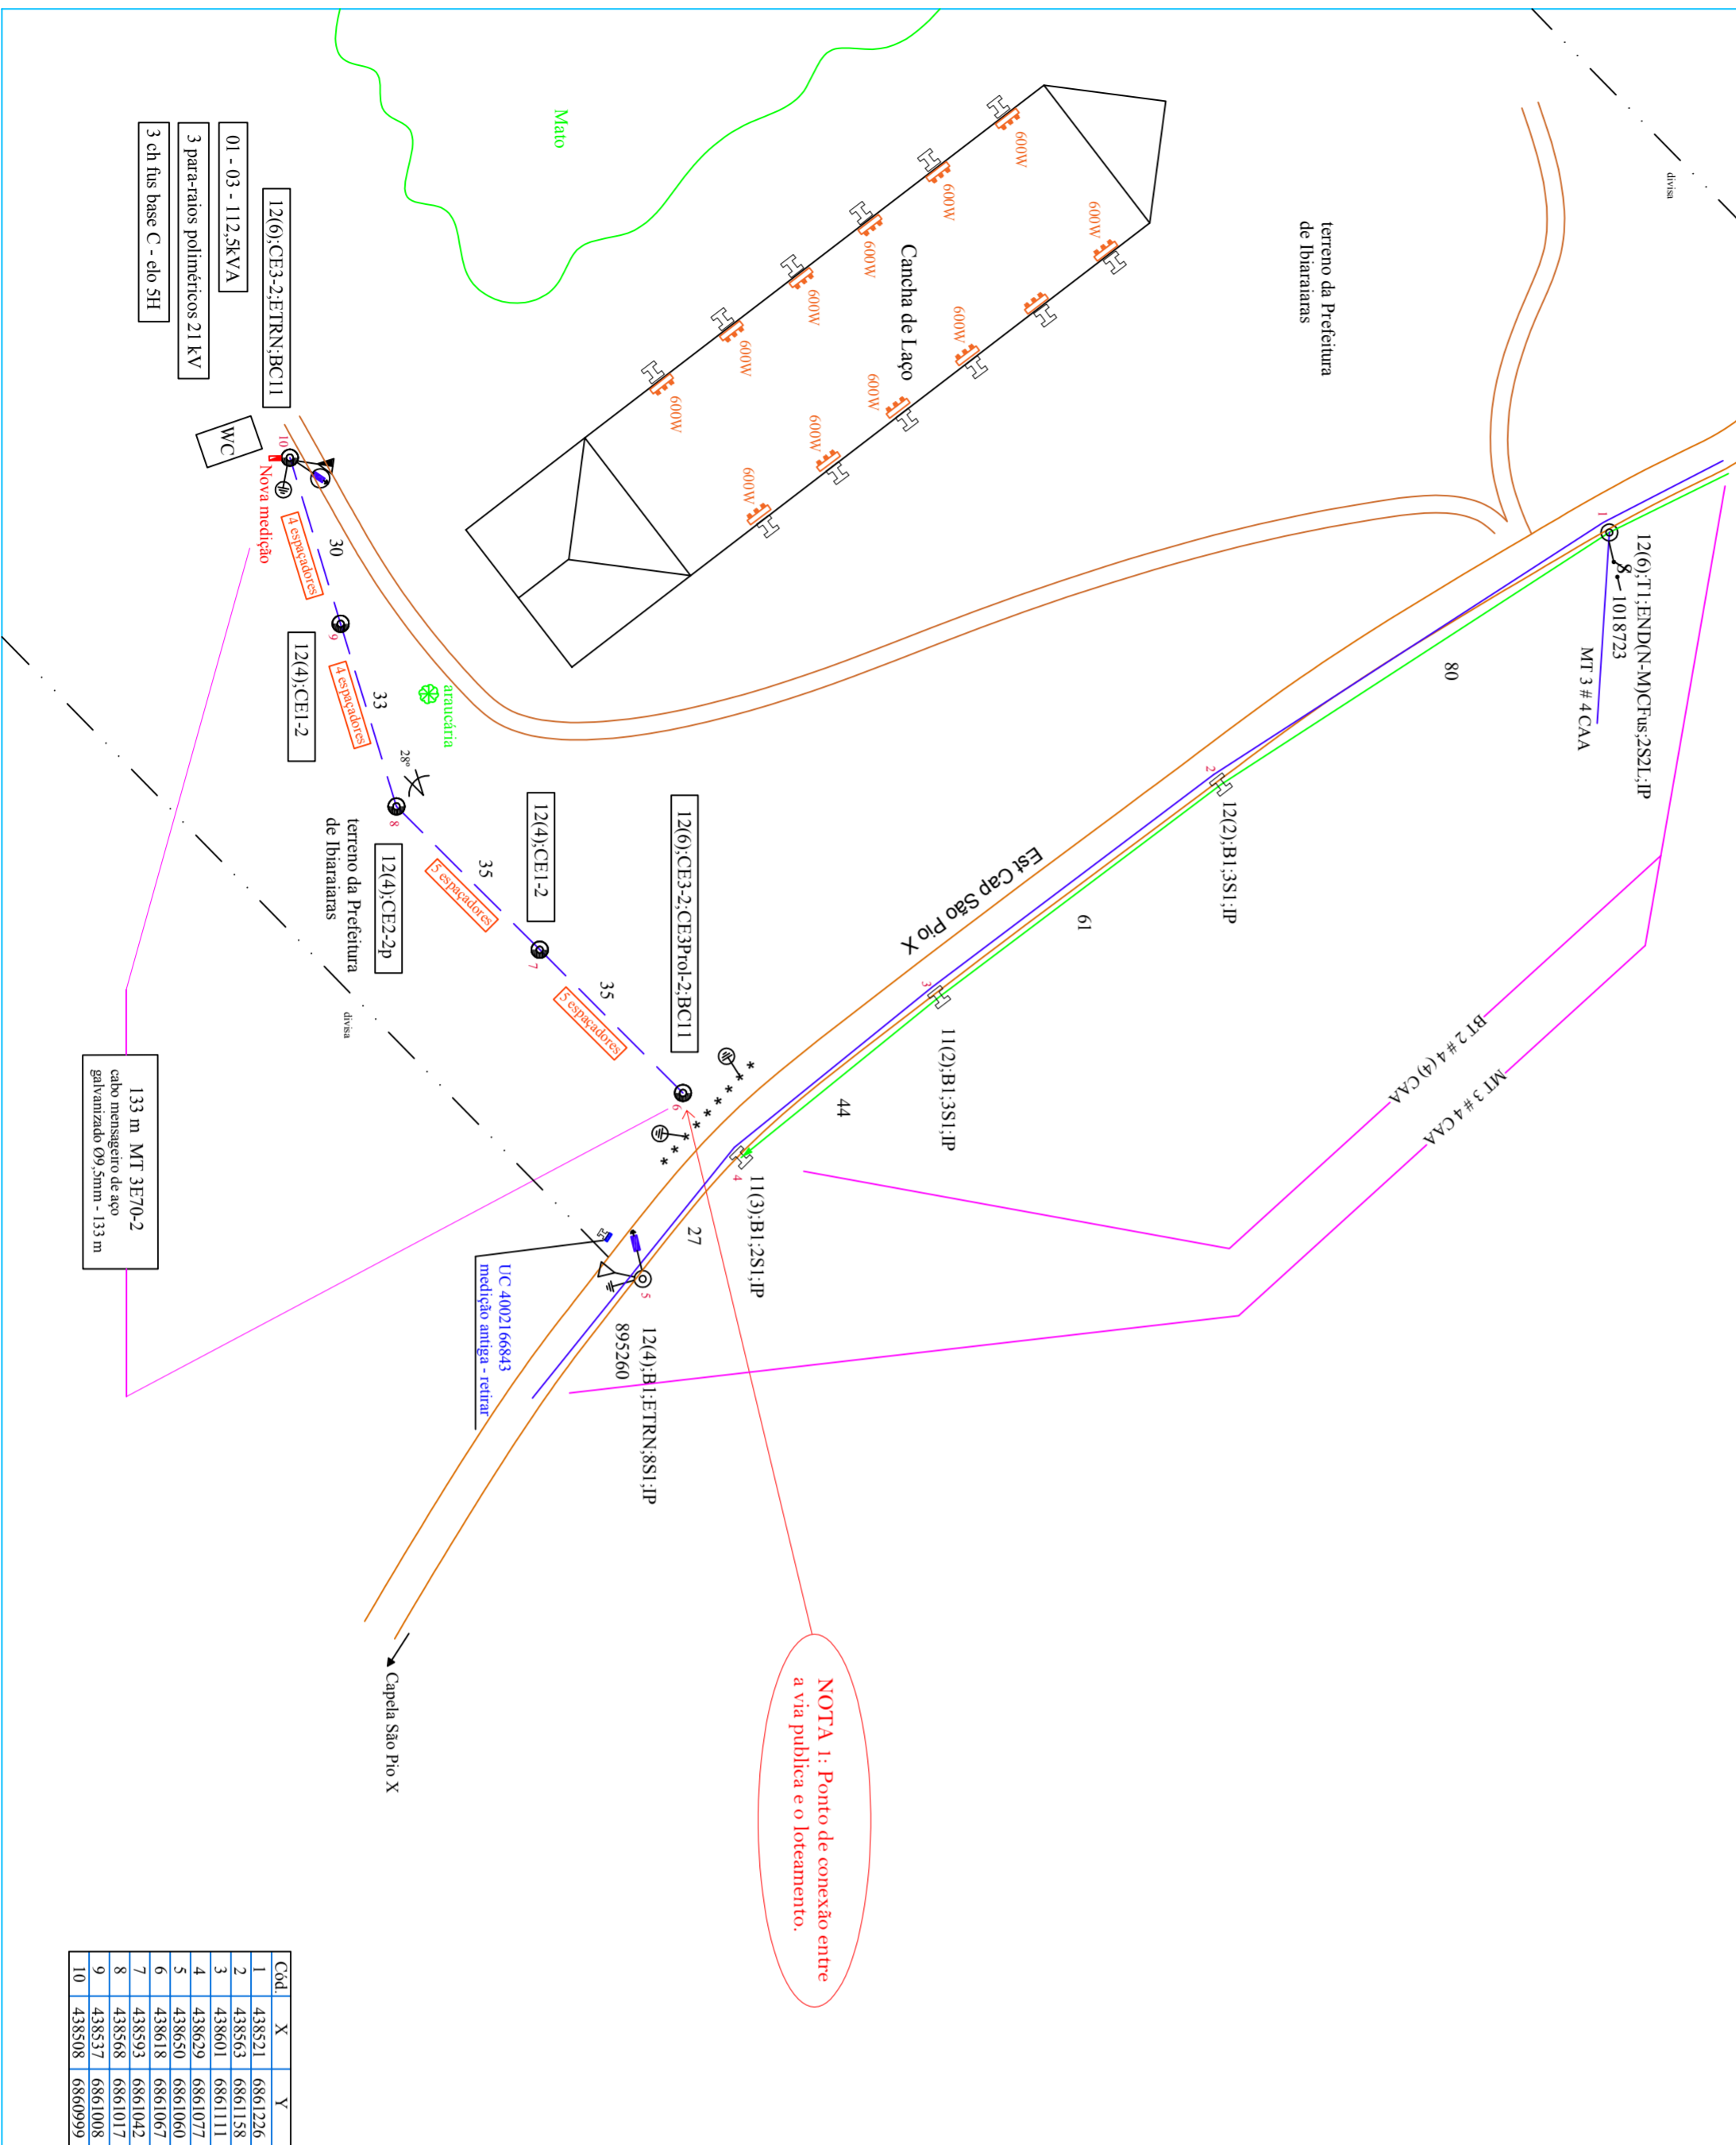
Mato

12(6);CE3-2;ETRN;BC11

01 - 03 - 112,5kVA

3 para-raios poliméricos 21 kV

3 ch fus base C - elo 5H

WC

10

Nova medição

4 espaçadores

30

9

12(4);CE1-2

4 espaçadores

33

araucária

28°

8

terreno da Prefeitura de Ibiaraiaras

12(4);CE2-2p

35

5 espaçadores

12(4);CE1-2

7

35

5 espaçadores

12(6);CE3-2;CE3Prol-2;BC11

6

divisa

133 m MT 3E70-2
cabo mensageiro de aço galvanizado Ø9,5mm - 133 m

Cancha de Laço

600W
600W
600W
600W
600W
600W
600W
600W
600W
600W
600W
600W

terreno da Prefeitura de Ibiaraiaras

divisa

1

12(6);T1;END(N-M)CFus;2S2L;IP
1018723

MT 3 # 4 CAA

80

2

12(2);B1;3S1;IP

Est Cap São Pio X

61

3

11(2);B1;3S1;IP

44

4

11(3);B1;2S1;IP

27

BT 2 # 4 (4) CAA

MT 3 # 4 CAA

5

12(4);B1;ETRN;8S1;IP
895260

UC 4002166843
medição antiga - retirar

Capela São Pio X

NOTA 1: Ponto de conexão entre a via publica e o loteamento.

| Cód. | X | Y |
|---|---|---|
| 1 | 438521 | 6861226 |
| 2 | 438563 | 6861158 |
| 3 | 438601 | 6861111 |
| 4 | 438629 | 6861077 |
| 5 | 438650 | 6861060 |
| 6 | 438618 | 6861067 |
| 7 | 438593 | 6861042 |
| 8 | 438568 | 6861017 |
| 9 | 438537 | 6861008 |
| 10 | 438508 | 6860999 |